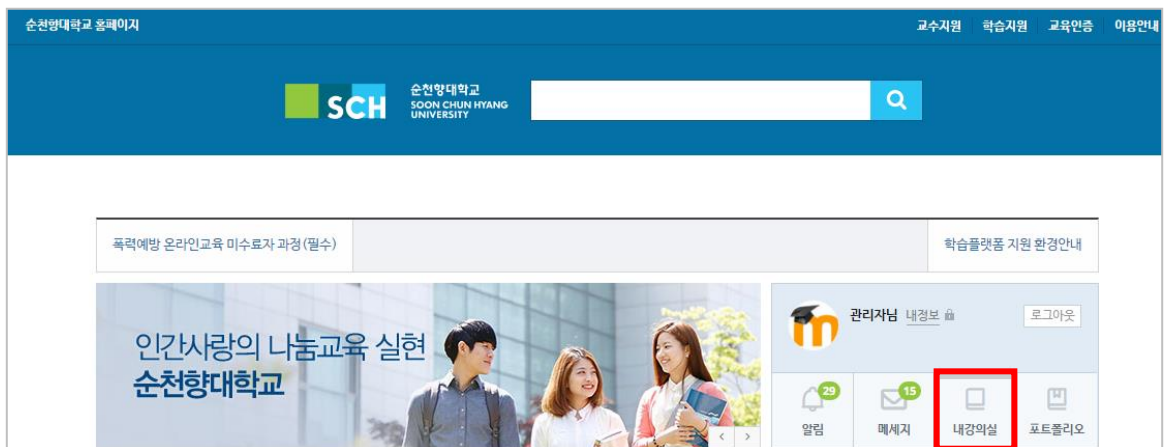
순천향대학교 홈페이지

교수지원 학습지원 교육인증 이용안내

SCH 순천향대학교 SOON CHUN HYANG UNIVERSITY

폭력예방 온라인교육 미수료자 과정(필수)

학습플랫폼 지원 환경안내

인간사랑의 나눔교육 실현
순천향대학교

관리자님 내정보

로그아웃

29 알림

15 메세지

내강의실

포트폴리오